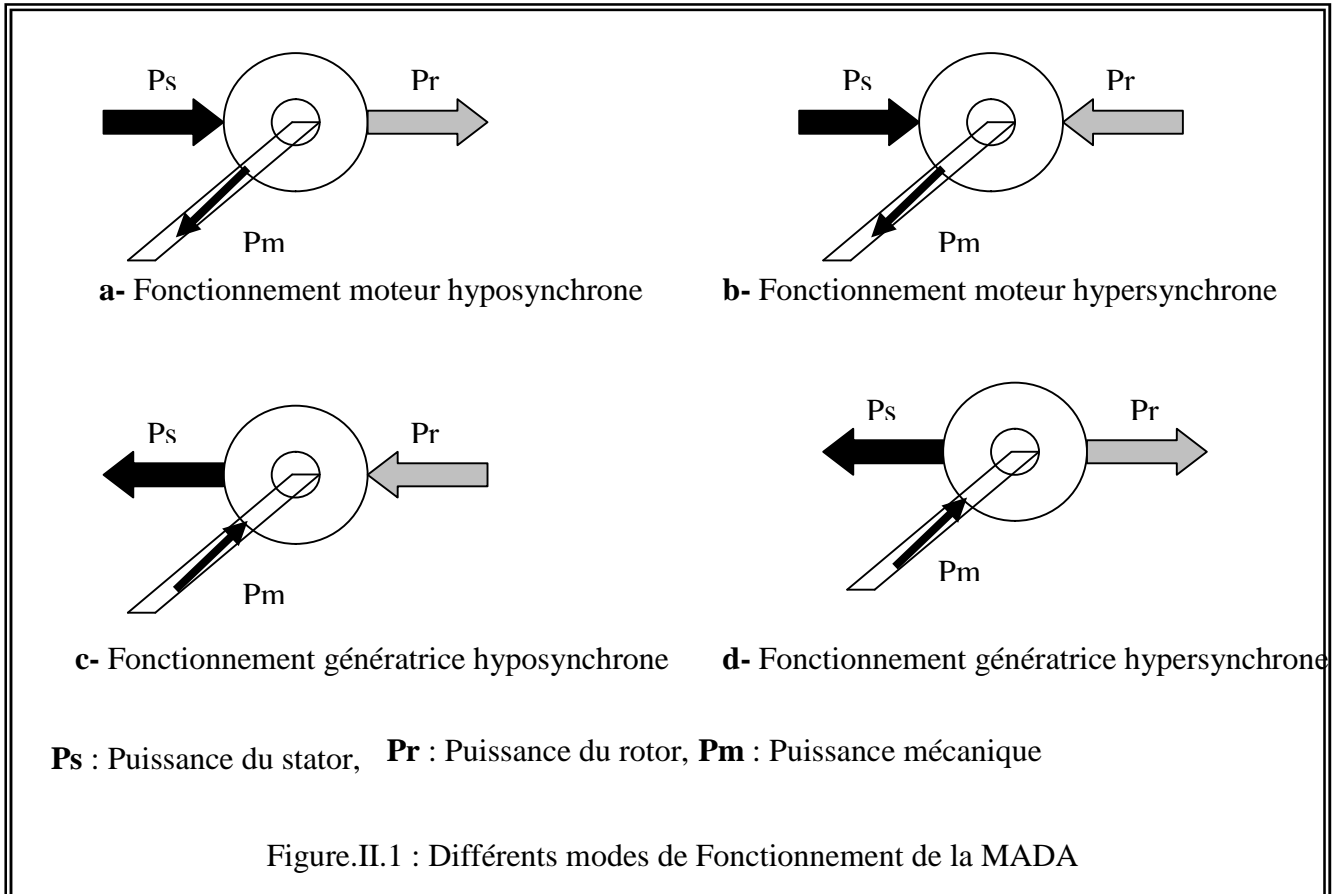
Ps

Pr

Pm

a- Fonctionnement moteur hyposynchrone

Ps

Pr

Pm

b- Fonctionnement moteur hypersynchrone

Ps

Pr

Pm

c- Fonctionnement génératrice hyposynchrone

Ps

Pr

Pm

d- Fonctionnement génératrice hypersynchrone

Ps : Puissance du stator, Pr : Puissance du rotor, Pm : Puissance mécanique

Figure.II.1 : Différents modes de Fonctionnement de la MADA